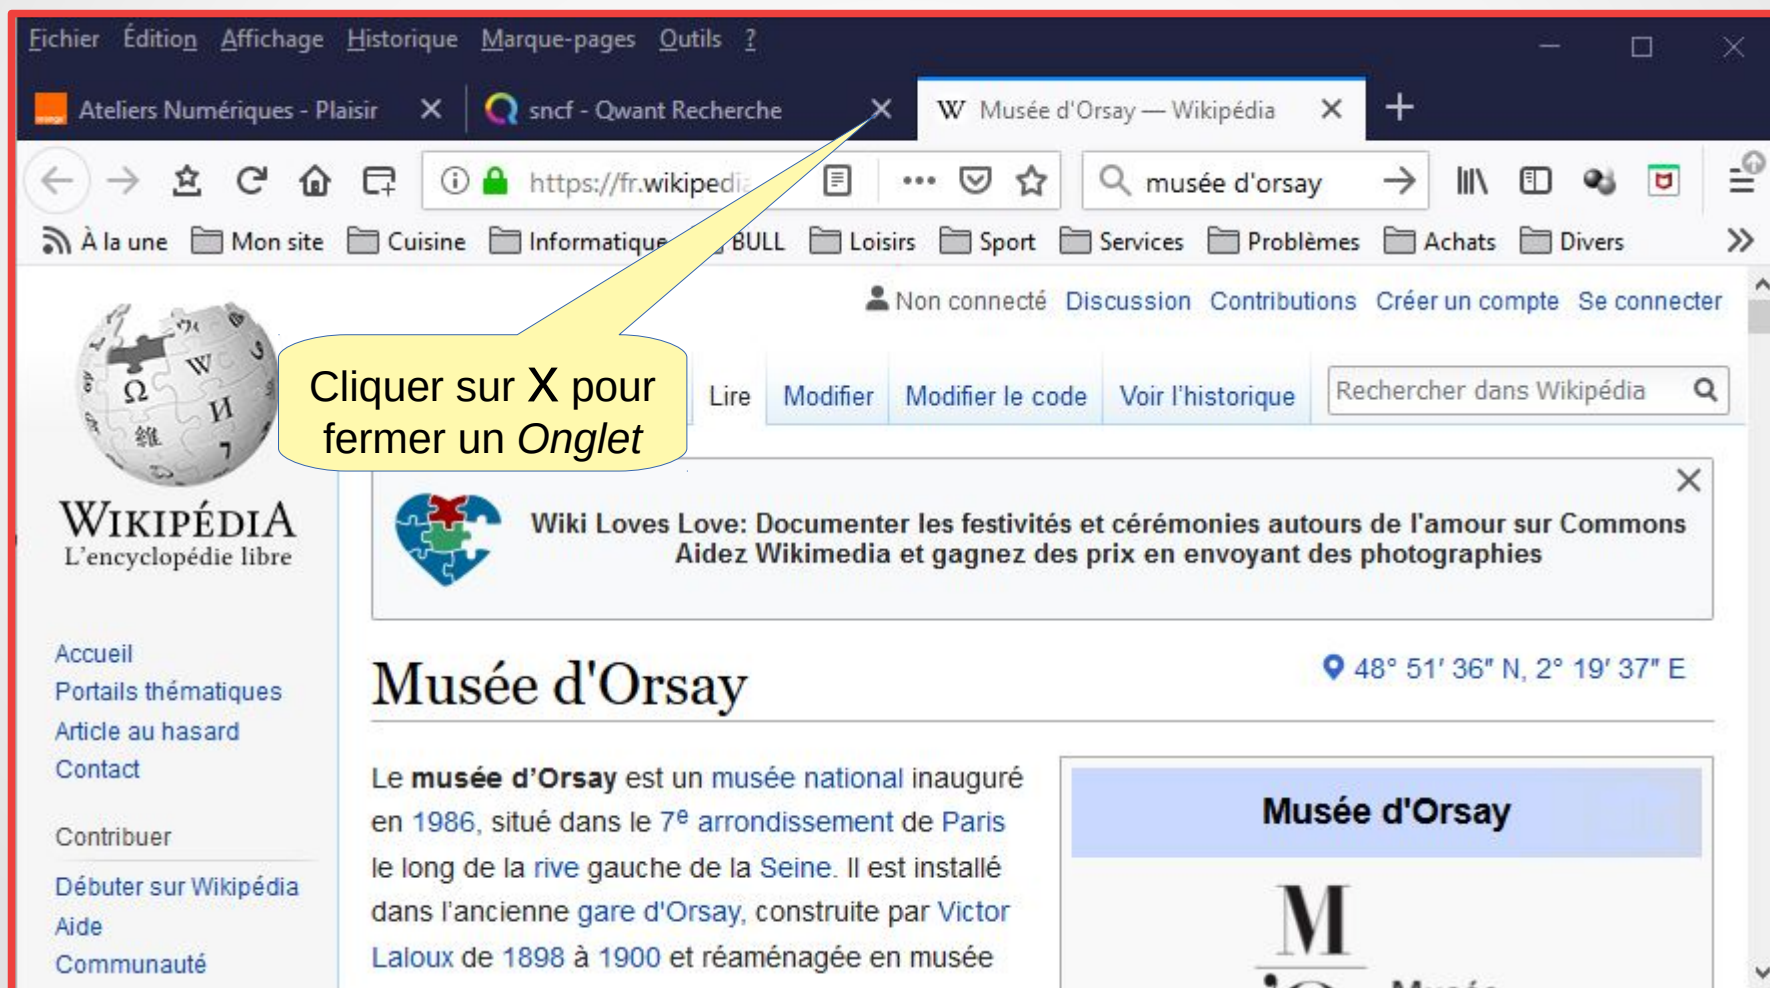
Fichier Édition Affichage Historique Marque-pages Outils ?

Ateliers Numériques - Plaisir × sncf - Qwant Recherche × W Musée d'Orsay — Wikipédia × +

https://fr.wikipedi ••• musée d'orsay

À la une Mon site Cuisine Informatique BULL Loisirs Sport Services Problèmes Achats Divers

Cliquer sur X pour fermer un *Onglet*

Non connecté Discussion Contributions Créer un compte Se connecter

Lire Modifier Modifier le code Voir l'historique Rechercher dans Wikipédia

WIKIPÉDIA
L'encyclopédie libre

Wiki Loves Love: Documenter les festivités et cérémonies autours de l'amour sur Commons
Aidez Wikimedia et gagnez des prix en envoyant des photographies

Accueil
Portails thématiques
Article au hasard
Contact

Contribuer
Débuter sur Wikipédia
Aide
Communauté

Musée d'Orsay

48° 51′ 36″ N, 2° 19′ 37″ E

Le **musée d'Orsay** est un musée national inauguré en 1986, situé dans le 7$^{e}$ arrondissement de Paris le long de la rive gauche de la Seine. Il est installé dans l'ancienne gare d'Orsay, construite par Victor Laloux de 1898 à 1900 et réaménagée en musée

Musée d'Orsay

M